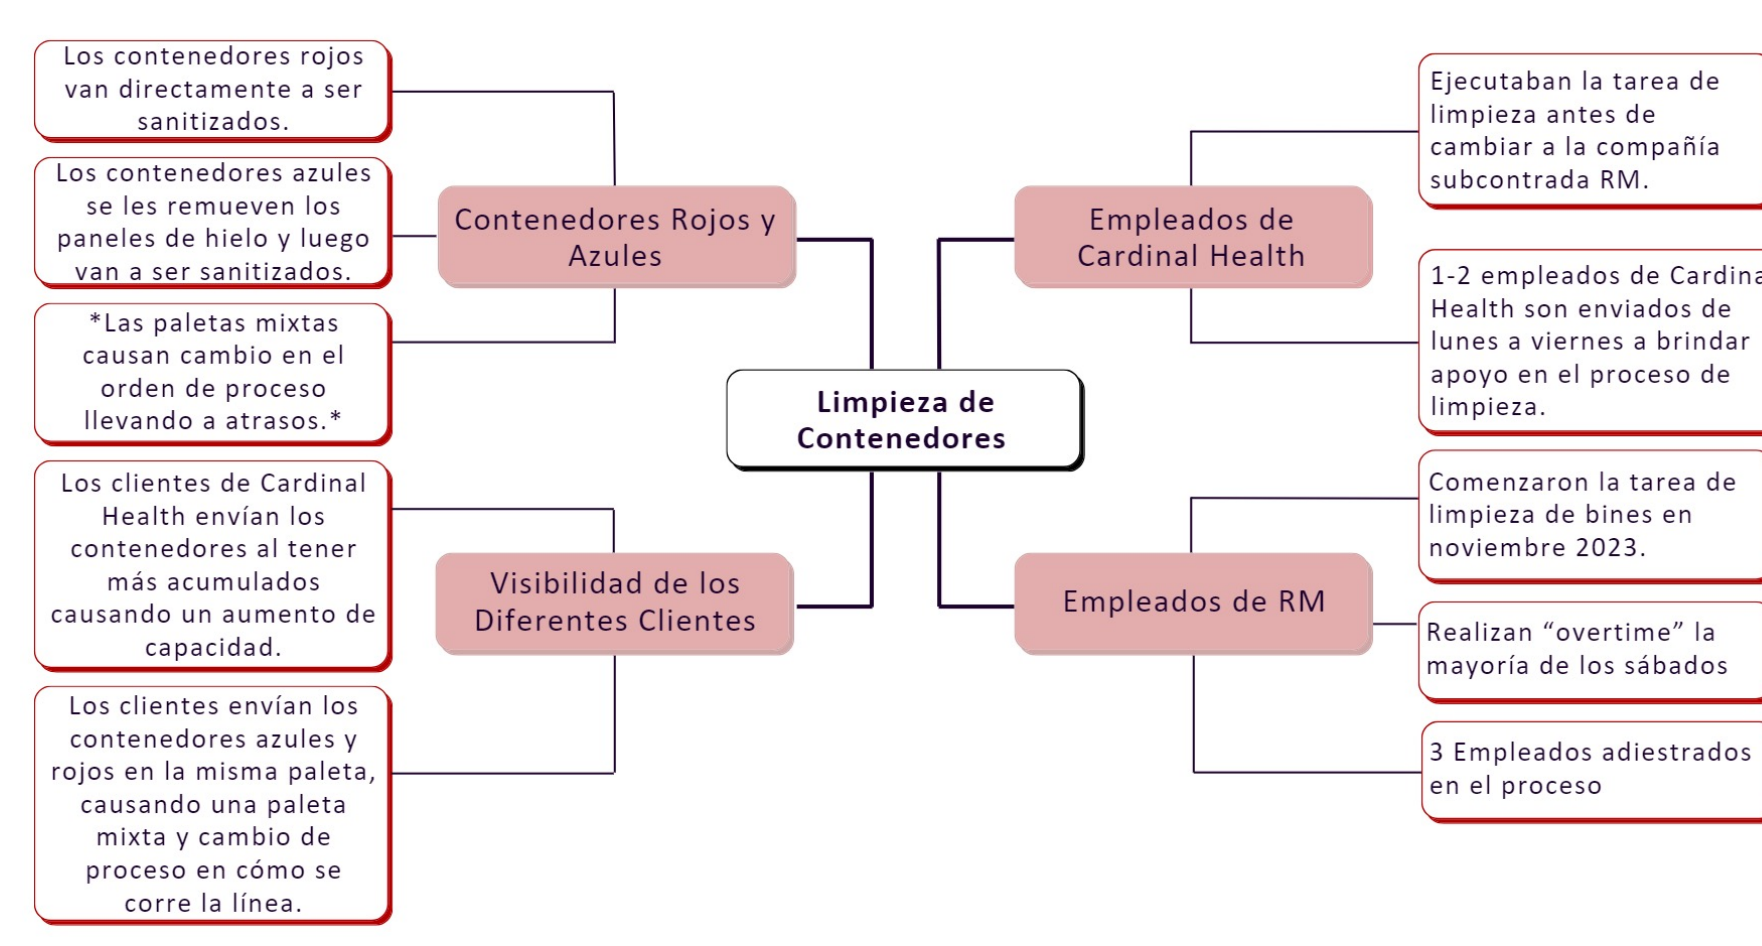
Limpieza de Contenedores

Contenedores Rojos y Azules

Los contenedores rojos van directamente a ser sanitizados.

Los contenedores azules se les remueven los paneles de hielo y luego van a ser sanitizados.

*Las paletas mixtas causan cambio en el orden de proceso llevando a atrasos.*

Visibilidad de los Diferentes Clientes

Los clientes de Cardinal Health envían los contenedores al tener más acumulados causando un aumento de capacidad.

Los clientes envían los contenedores azules y rojos en la misma paleta, causando una paleta mixta y cambio de proceso en cómo se corre la línea.

Empleados de Cardinal Health

Ejecutaban la tarea de limpieza antes de cambiar a la compañía subcontrada RM.

1-2 empleados de Cardina Health son enviados de lunes a viernes a brindar apoyo en el proceso de limpieza.

Empleados de RM

Comenzaron la tarea de limpieza de bines en noviembre 2023.

Realizan “overtime” la mayoría de los sábados

3 Empleados adiestrados en el proceso